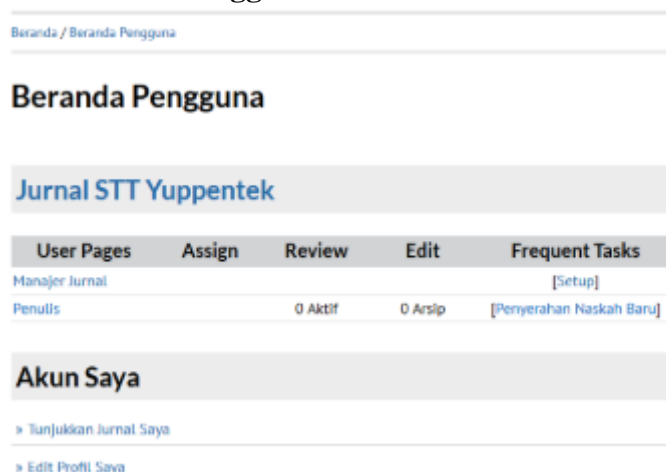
Beranda / Beranda Pengguna

Beranda Pengguna

Jurnal STT Yuppentek

| User Pages | Assign | Review | Edit | Frequent Tasks |
|---|---|---|---|---|
| Manajer Jurnal | | | | [Setup] |
| Penulis | | 0 Aktif | 0 Arsip | [Penyerahan Naskah Baru] |

Akun Saya

» Tunjukkan Jurnal Saya

» Edit Profil Saya